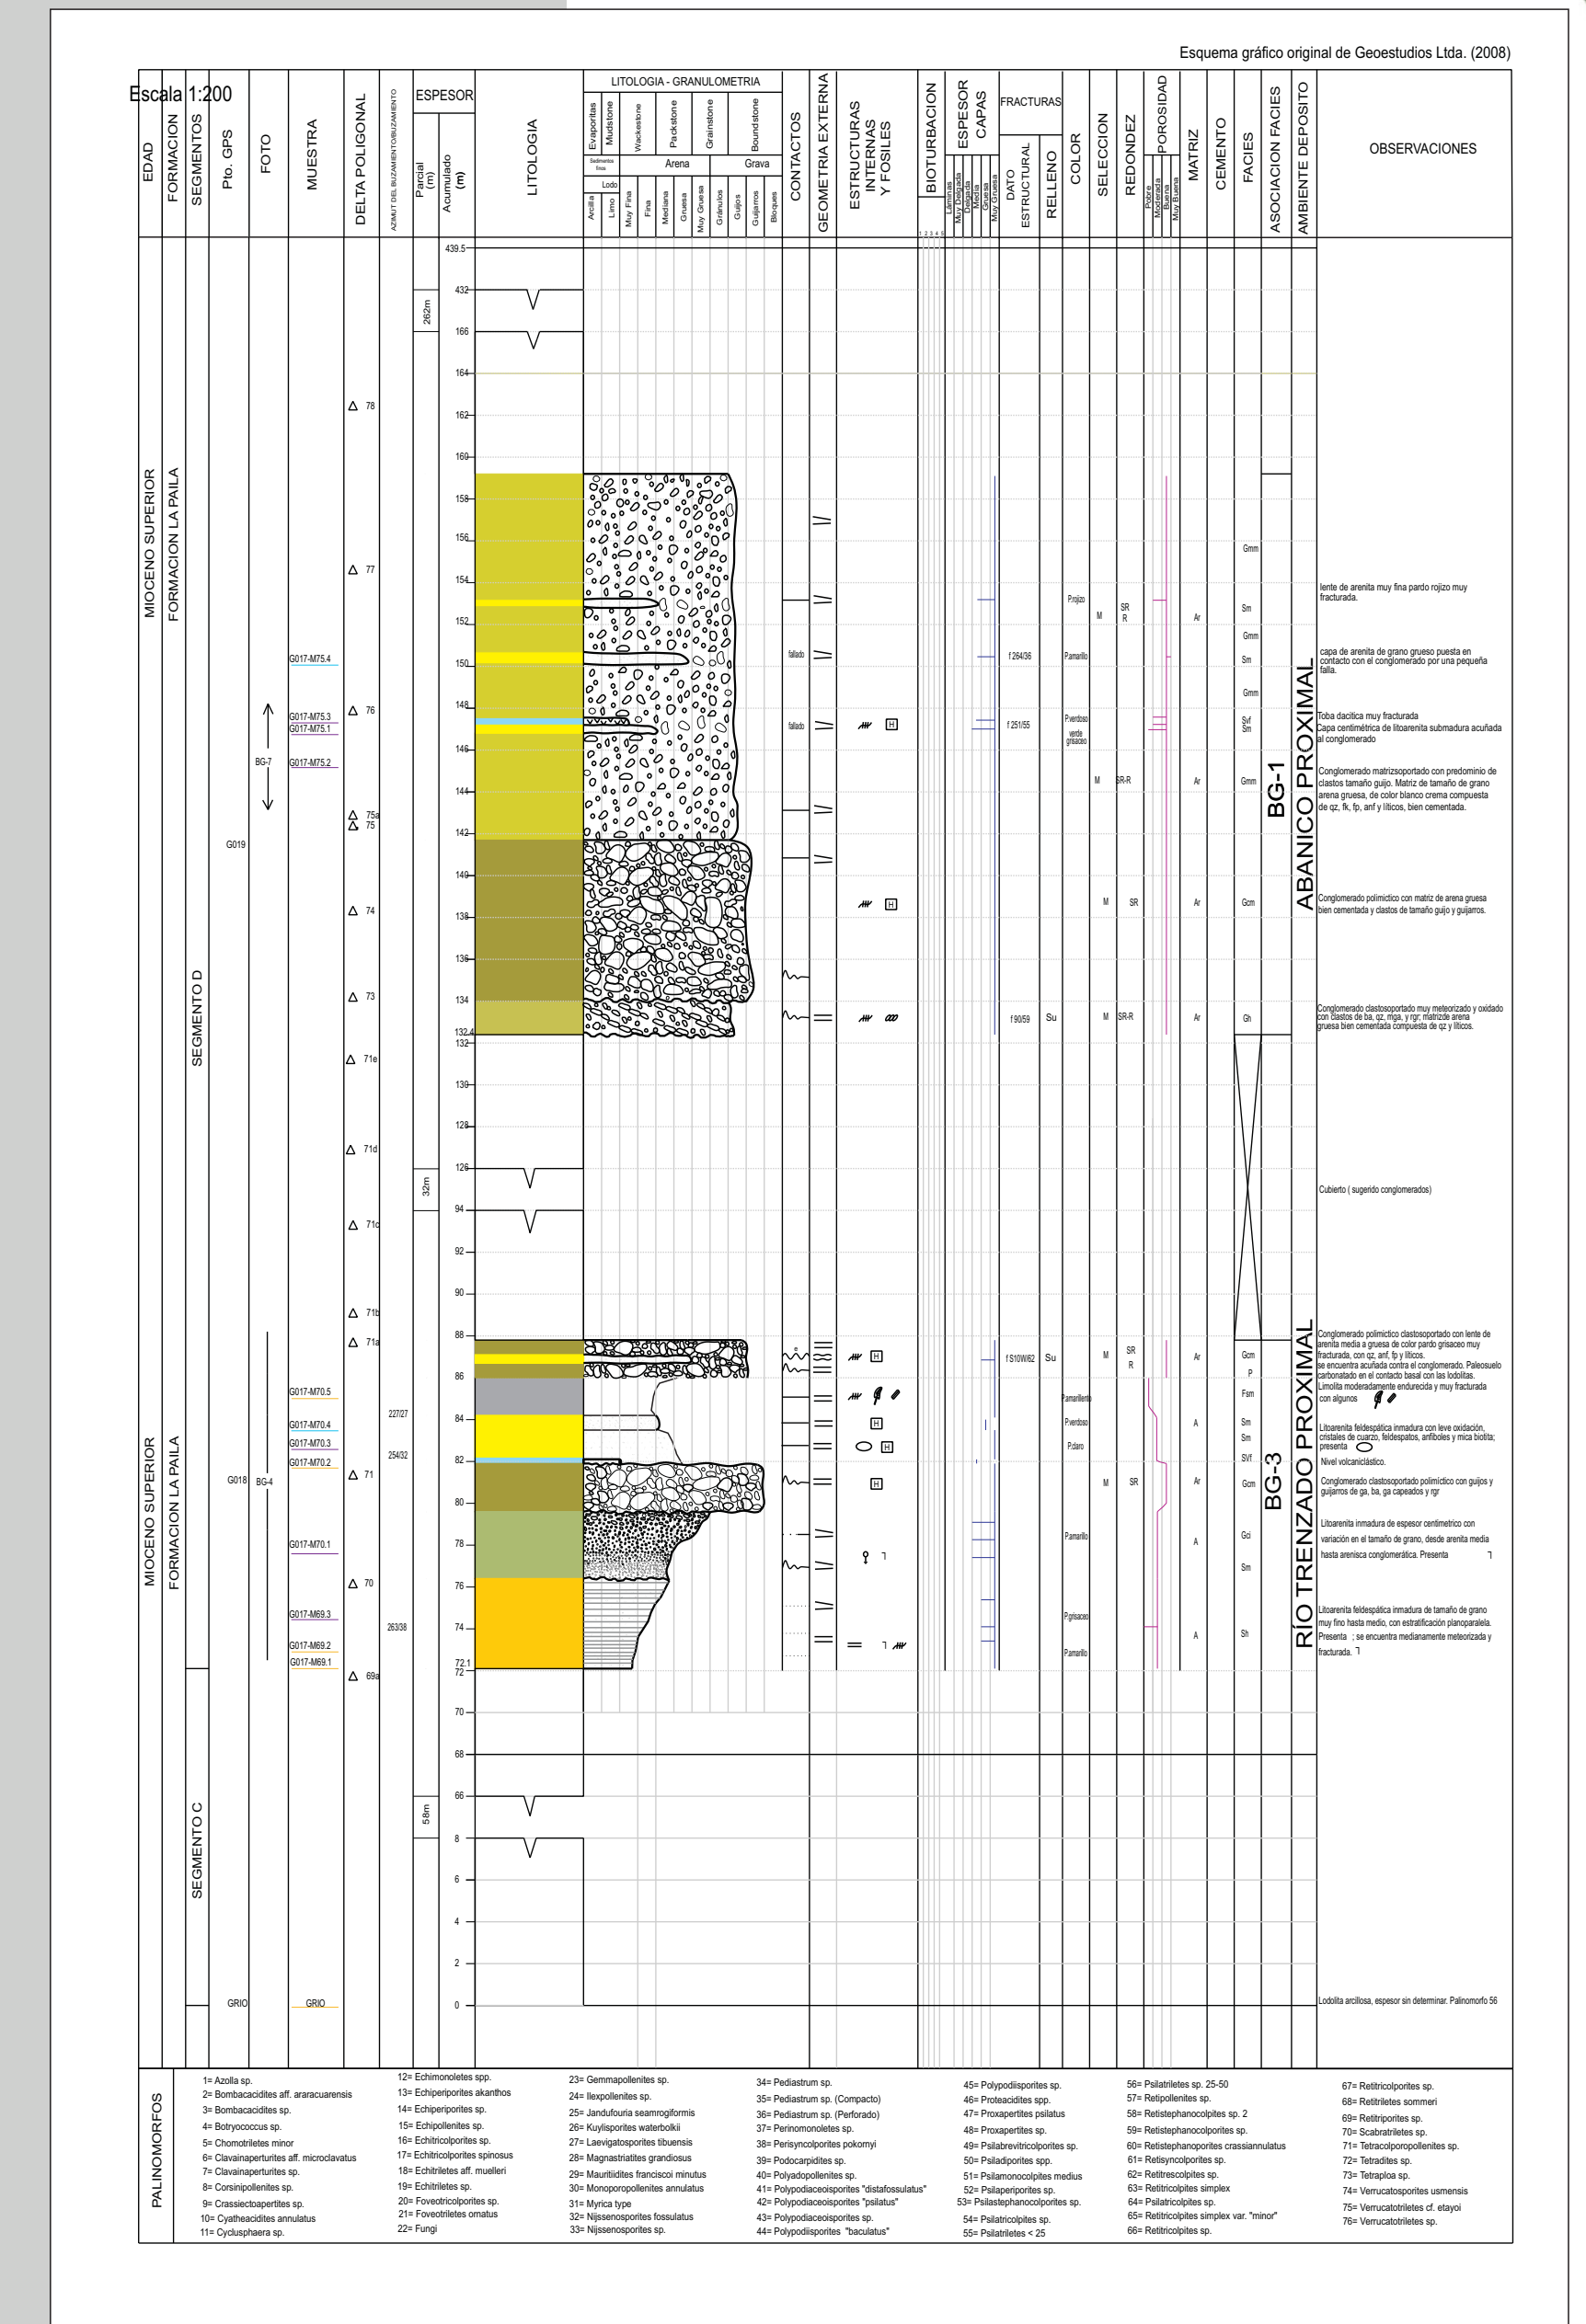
Esquema gráfico original de Geoestudios Ltda. (2008)

Escala 1:200

EDAD | FORMACION | SEGMENTOS | Pto. GPS | FOTO | MUESTRA | DELTA POLIGONAL | AZIMUT DEL BUZAMIENTO/BUZAMIENTO | ESPESOR Parcial (m) Acumulado (m) | LITOLOGIA | LITOLOGIA - GRANULOMETRIA Evaporitas Mudstone Wackestone Packstone Grainstone Boundstone Sedimentos finos Lodo Arena Grava Arcilla Limo Muy Fina Fina Mediana Gruesa Muy Gruesa Gránulos Guijos Guijarros Bloques | CONTACTOS | GEOMETRIA EXTERNA | ESTRUCTURAS INTERNAS Y FOSILES | BIOTURBACION 1 2 3 4 5 | ESPESOR CAPAS Láminas Muy Delgada Delgada Media Gruesa Muy Gruesa | FRACTURAS DATO ESTRUCTURAL RELLENO | COLOR | SELECCION | REDONDEZ | POROSIDAD Pobre Moderada Buena Muy Buena | MATRIZ | CEMENTO | FACIES | ASOCIACION FACIES | AMBIENTE DEPOSITO | OBSERVACIONES

MIOCENO SUPERIOR
FORMACION LA PAILA
SEGMENTO D
G019
BG-7
G017-M75.4
G017-M75.3
G017-M75.1
G017-M75.2
78
77
76
75a
75
74
73
71e
71d
71c
71b
71a
262m
32m
439.5
432
166
164
162
160
158
156
154
152
150
148
146
144
142
140
138
136
134
132.4
132
130
128
126
94
92
90
88
86
84
82
80
78
76
74
72.1
72
70
68
66
8
6
4
2
0
fallado
fallado
f 264/36
f 251/55
f 90/59
Su
P.rojizo
P.amarillo
P.verdoso
verde grisaceo
M
SR
R
SR-R
Ar
Gmm
Sm
Gmm
Sm
Gmm
Svf
Sm
Gmm
Gcm
Gh
BG-1
ABANICO PROXIMAL
lente de arenita muy fina pardo rojizo muy fracturada.
capa de arenita de grano grueso puesta en contacto con el conglomerado por una pequeña falla.
Toba dacitica muy fracturada
Capa centimétrica de litoarenita submadura acuñada al conglomerado
Conglomerado matrizsoportado con predominio de clastos tamaño guijo. Matriz de tamaño de grano arena gruesa, de color blanco crema compuesta de qz, fk, fp, anf y líticos, bien cementada.
Conglomerado polimíctico con matriz de arena gruesa bien cementada y clastos de tamaño guijo y guijarros.
Conglomerado clastosoportado muy meteorizado y oxidado con clastos de ba, qz, mga, y rgr; matrizde arena gruesa bien cementada compuesta de qz y líticos.
Cubierto ( sugerido conglomerados)

MIOCENO SUPERIOR
FORMACION LA PAILA
G018
BG-4
G017-M70.5
G017-M70.4
G017-M70.3
G017-M70.2
G017-M70.1
G017-M69.3
G017-M69.2
G017-M69.1
71
70
69a
227/27
254/32
263/38
f S10W/62
Su
P.amarillento
P.verdoso
P.claro
P.amarillo
P.grisaceo
P.amarillo
M
SR
R
SR
Ar
A
Ar
A
A
Gcm
P
Fsm
Sm
Sm
Svf
Gcm
Gci
Sm
Sh
BG-3
RÍO TRENZADO PROXIMAL
Conglomerado polimíctico clastosoportado con lente de arenita media a gruesa de color pardo grisaceo muy fracturada, con qz, anf, fp y líticos. se encuentra acuñada contra el conglomerado. Paleosuelo carbonatado en el contacto basal con las lodolitas.
Limolita moderadamente endurecida y muy fracturada con algunos
Litoarenita feldespática inmadura con leve oxidación, cristales de cuarzo, feldespatos, anfíboles y mica biotita; presenta
Nivel volcaniclástico.
Conglomerado clastosoportado polimíctico con guijos y guijarros de ga, ba, ga capeados y rgr
Litoarenita inmadura de espesor centimetrico con variación en el tamaño de grano, desde arenita media hasta arenisca conglomerática. Presenta
Litoarenita feldespática inmadura de tamaño de grano muy fino hasta medio, con estratificación planoparalela. Presenta ; se encuentra medianamente meteorizada y fracturada.

SEGMENTO C
58m
GRIO
GRIO
Lodolita arcillosa, espesor sin determinar. Palinomorfo 56

PALINOMORFOS
1= Azolla sp.
2= Bombacacidites aff. araracuarensis
3= Bombacacidites sp.
4= Botryococcus sp.
5= Chomotriletes minor
6= Clavainaperturites aff. microclavatus
7= Clavainaperturites sp.
8= Corsinipollenites sp.
9= Crassiectoapertites sp.
10= Cyatheacidites annulatus
11= Cyclusphaera sp.
12= Echimonoletes spp.
13= Echiperiporites akanthos
14= Echiperiporites sp.
15= Echipollenites sp.
16= Echitricolporites sp.
17= Echitricolporites spinosus
18= Echitriletes aff. muelleri
19= Echitriletes sp.
20= Foveotricolporites sp.
21= Foveotriletes ornatus
22= Fungi
23= Gemmapollenites sp.
24= Ilexpollenites sp.
25= Jandufouria seamrogiformis
26= Kuylisporites waterbolkii
27= Laevigatosporites tibuensis
28= Magnastriatites grandiosus
29= Mauritiidites franciscoi minutus
30= Monoporopollenites annulatus
31= Myrica type
32= Nijssenosporites fossulatus
33= Nijssenosporites sp.
34= Pediastrum sp.
35= Pediastrum sp. (Compacto)
36= Pediastrum sp. (Perforado)
37= Perinomonoletes sp.
38= Perisyncolporites pokornyi
39= Podocarpidites sp.
40= Polyadopollenites sp.
41= Polypodiaceoisporites "distafossulatus"
42= Polypodiaceoisporites "psilatus"
43= Polypodiaceoisporites sp.
44= Polypodiisporites "baculatus"
45= Polypodiisporites sp.
46= Proteacidites spp.
47= Proxapertites psilatus
48= Proxapertites sp.
49= Psilabrevitricolporites sp.
50= Psiladiporites spp.
51= Psilamonocolpites medius
52= Psilaperiporites sp.
53= Psilastephanocolporites sp.
54= Psilatricolpites sp.
55= Psilatriletes < 25
56= Psilatriletes sp. 25-50
57= Retipollenites sp.
58= Retistephanocolpites sp. 2
59= Retistephanocolpites sp.
60= Retistephanoporites crassiannulatus
61= Retisyncolporites sp.
62= Retitrescolpites sp.
63= Retitricolpites simplex
64= Psilatricolpites sp.
65= Retitricolpites simplex var. "minor"
66= Retitricolpites sp.
67= Retitricolporites sp.
68= Retitriletes sommeri
69= Retitriporites sp.
70= Scabratriletes sp.
71= Tetracolporopollenites sp.
72= Tetradites sp.
73= Tetraploa sp.
74= Verrucatosporites usmensis
75= Verrucatotriletes cf. etayoi
76= Verrucatotriletes sp.